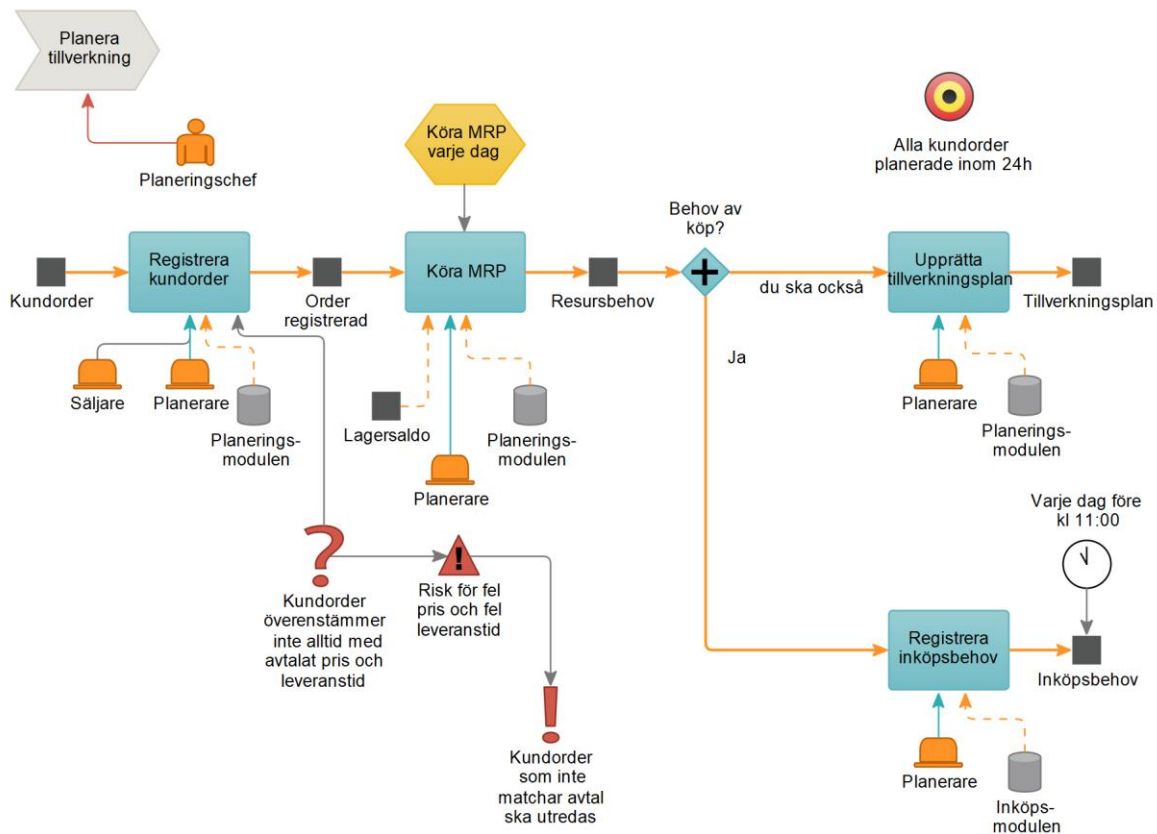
Planera tillverkning

Planeringschef

Köra MRP varje dag

Alla kundorder planerade inom 24h

Behov av köp?

Kundorder

Registrera kundorder

Order registrerad

Köra MRP

Resursbehov

du ska också

Upprätta tillverkningsplan

Tillverkningsplan

Säljare

Planerare

Planeringsmodulen

Lagersaldo

Planeringsmodulen

Planerare

Ja

Planerare

Planeringsmodulen

Varje dag före kl 11:00

Kundorder överenstämmer inte alltid med avtalat pris och leveranstid

Risk för fel pris och fel leveranstid

Kundorder som inte matchar avtal ska utredas

Registrera inköpsbehov

Inköpsbehov

Planerare

Inköpsmodulen